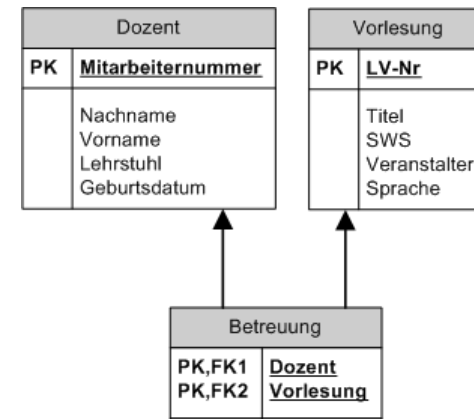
Dozent

| PK | Mitarbeiternummer |
|---|---|
| | Nachname<br>Vorname<br>Lehrstuhl<br>Geburtsdatum |

Vorlesung

| PK | LV-Nr |
|---|---|
| | Titel<br>SWS<br>Veranstalter<br>Sprache |

Betreuung

| | |
|---|---|
| PK,FK1 | Dozent |
| PK,FK2 | Vorlesung |